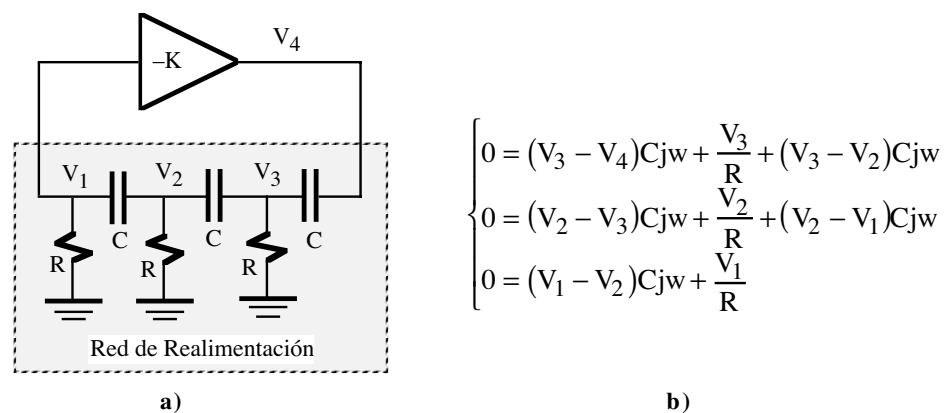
–K

$V_4$

$V_1$ $V_2$ $V_3$

C C C

R R R

Red de Realimentación

a)

$\begin{cases} 0 = (V_3 - V_4)Cjw + \frac{V_3}{R} + (V_3 - V_2)Cjw \\ 0 = (V_2 - V_3)Cjw + \frac{V_2}{R} + (V_2 - V_1)Cjw \\ 0 = (V_1 - V_2)Cjw + \frac{V_1}{R} \end{cases}$

b)